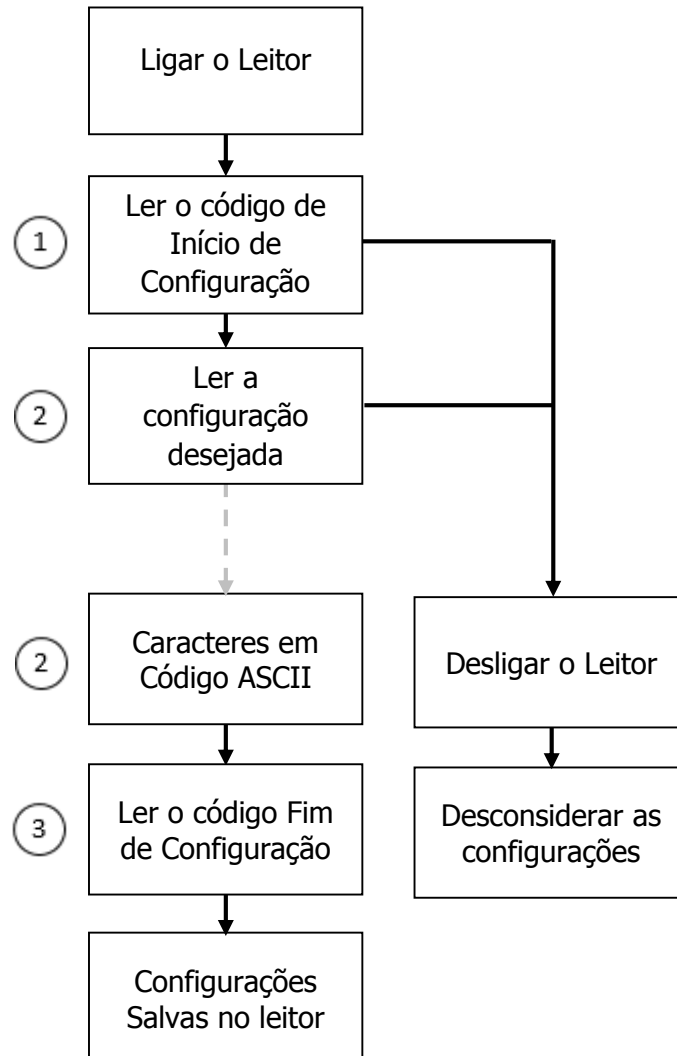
Ligar o Leitor

1

Ler o código de Início de Configuração

2

Ler a configuração desejada

2

Caracteres em Código ASCII

3

Ler o código Fim de Configuração

Configurações Salvas no leitor

Desligar o Leitor

Desconsiderar as configurações